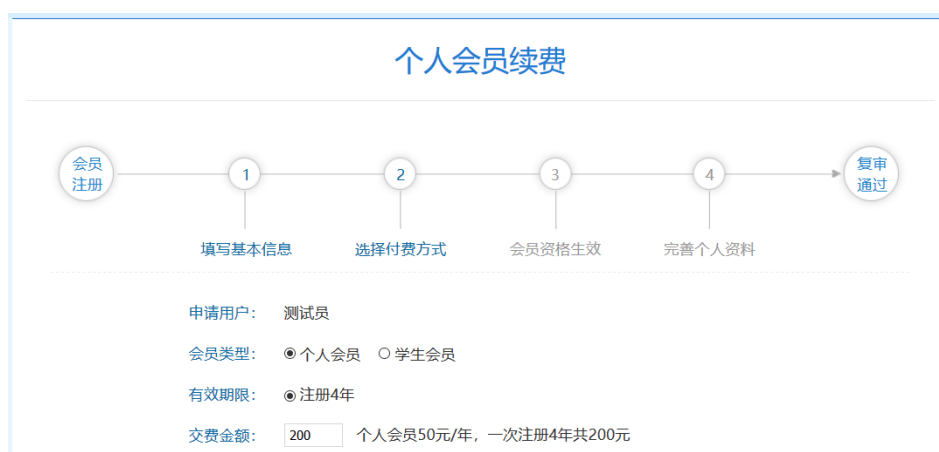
个人会员续费

会员注册

1

2

3

4

复审通过

填写基本信息

选择付费方式

会员资格生效

完善个人资料

申请用户：　测试员

会员类型：　个人会员　学生会员

有效期限：　注册4年

交费金额：　200　个人会员50元/年，一次注册4年共200元